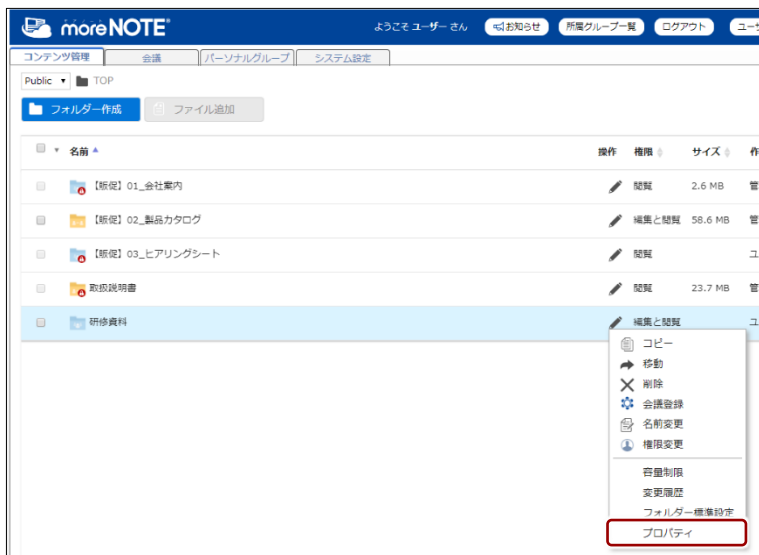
moreNOTE®

ようこそ ユーザー さん お知らせ 所属グループ一覧 ログアウト ユーザ

コンテンツ管理 会議 パーソナルグループ システム設定

Public ▾ TOP

フォルダー作成 ファイル追加

| | 名前 ▲ | 操作 | 権限 | サイズ | 作 |
|---|---|---|---|---|---|
| | 【販促】01_会社案内 | | 閲覧 | 2.6 MB | 管 |
| | 【販促】02_製品カタログ | | 編集と閲覧 | 58.6 MB | 管 |
| | 【販促】03_ヒアリングシート | | 閲覧 | | ユ |
| | 取扱説明書 | | 閲覧 | 23.7 MB | 管 |
| | 研修資料 | | 編集と閲覧 | | ユ |

コピー
移動
削除
会議登録
名前変更
権限変更
容量制限
変更履歴
フォルダー標準設定
プロパティ